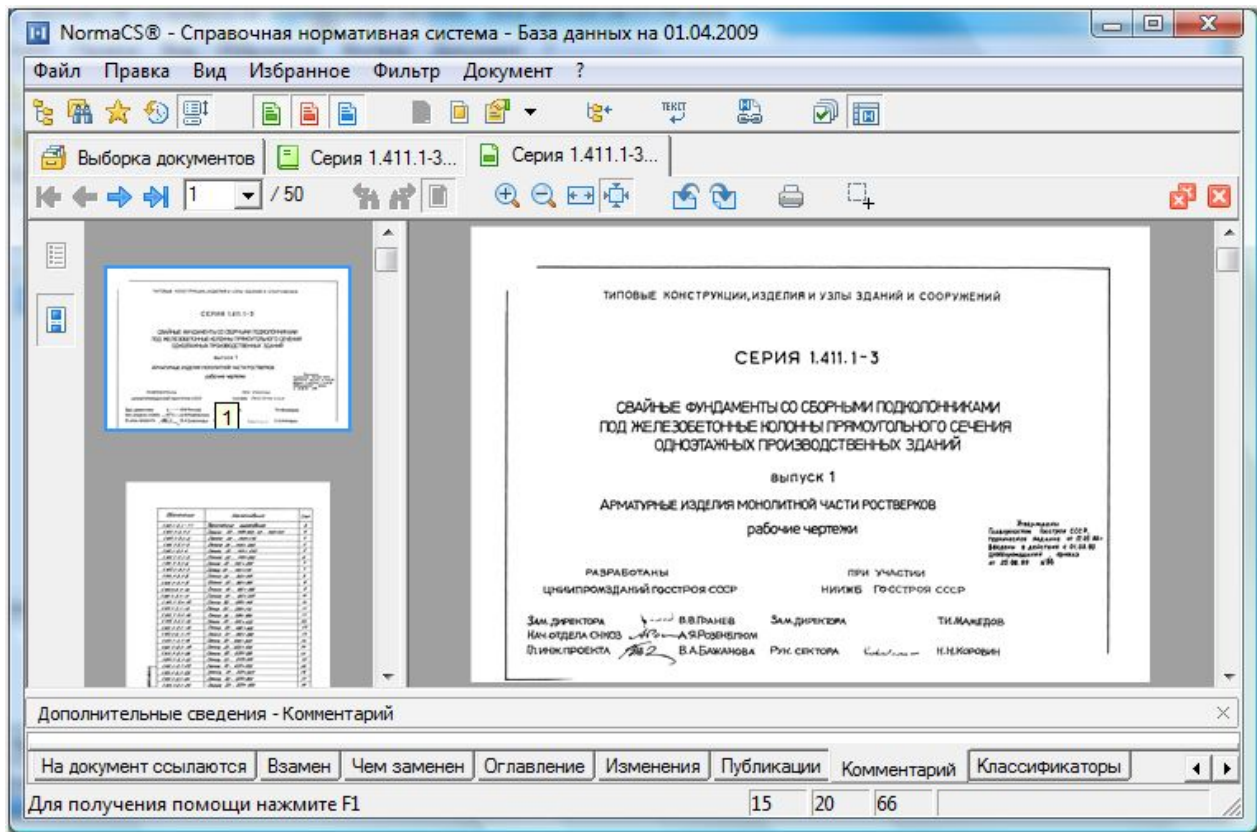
NormaCS® - Справочная нормативная система - База данных на 01.04.2009

Файл Правка Вид Избранное Фильтр Документ ?

ТЕКСТ

Выборка документов | Серия 1.411.1-3... | Серия 1.411.1-3...

1 / 50

1

ТИПОВЫЕ КОНСТРУКЦИИ, ИЗДЕЛИЯ И УЗЛЫ ЗДАНИЙ И СООРУЖЕНИЙ

СЕРИЯ 1.411.1-3

СВАЙНЫЕ ФУНДАМЕНТЫ СО СБОРНЫМИ ПОДКОЛОННИКАМИ ПОД ЖЕЛЕЗОБЕТОННЫЕ КОЛОННЫ ПРЯМОУГОЛЬНОГО СЕЧЕНИЯ ОДНОЭТАЖНЫХ ПРОИЗВОДСТВЕННЫХ ЗДАНИЙ

выпуск 1

АРМАТУРНЫЕ ИЗДЕЛИЯ МОНОЛИТНОЙ ЧАСТИ РОСТВЕРКОВ

рабочие чертежи

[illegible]

РАЗРАБОТАНЫ
ЦНИИПРОМЗДАНИЙ ГОССТРОЯ СССР

ПРИ УЧАСТИИ
НИИЖБ ГОССТРОЯ СССР

ЗАМ. ДИРЕКТОРА В.В.ГРАНЕВ
НАЧ. ОТДЕЛА СНКОЗ А.Я.РОЗЕНБЛЮМ
ГЛ. ИНЖ. ПРОЕКТА В.А.БАЖАНОВА

ЗАМ. ДИРЕКТОРА Т.И.МАМЕДОВ
РУК. СЕКТОРА Н.Н.КОРОВИН

Дополнительные сведения - Комментарий

На документ ссылаются | Взамен | Чем заменен | Оглавление | Изменения | Публикации | Комментарий | Классификаторы

Для получения помощи нажмите F1 15 20 66